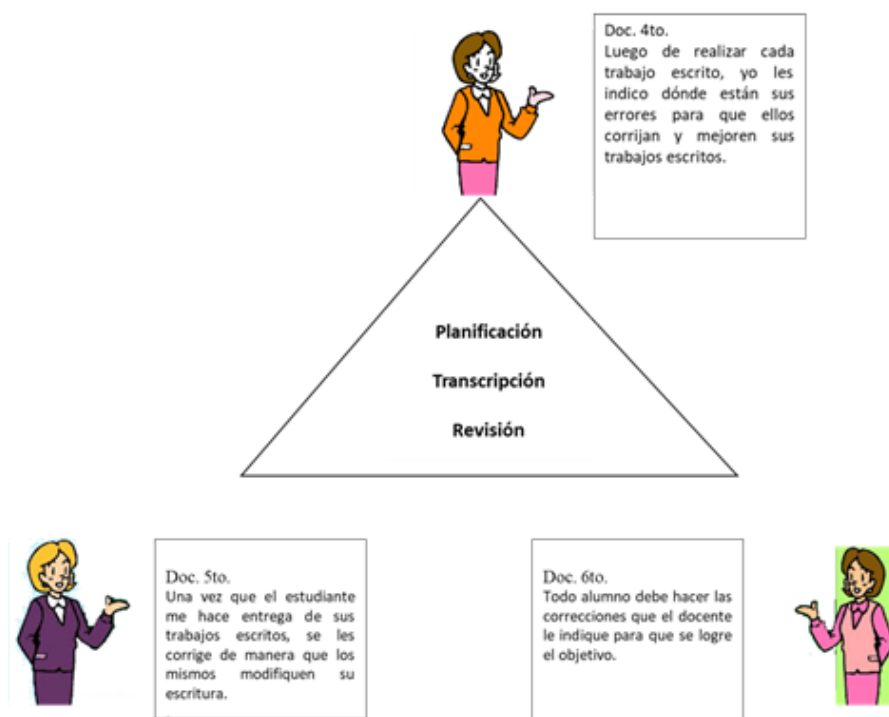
Doc. 4to.
Luego de realizar cada trabajo escrito, yo les indico dónde están sus errores para que ellos corrijan y mejoren sus trabajos escritos.

Planificación

Transcripción

Revisión

Doc. 5to.
Una vez que el estudiante me hace entrega de sus trabajos escritos, se les corrige de manera que los mismos modifiquen su escritura.

Doc. 6to.
Todo alumno debe hacer las correcciones que el docente le indique para que se logre el objetivo.